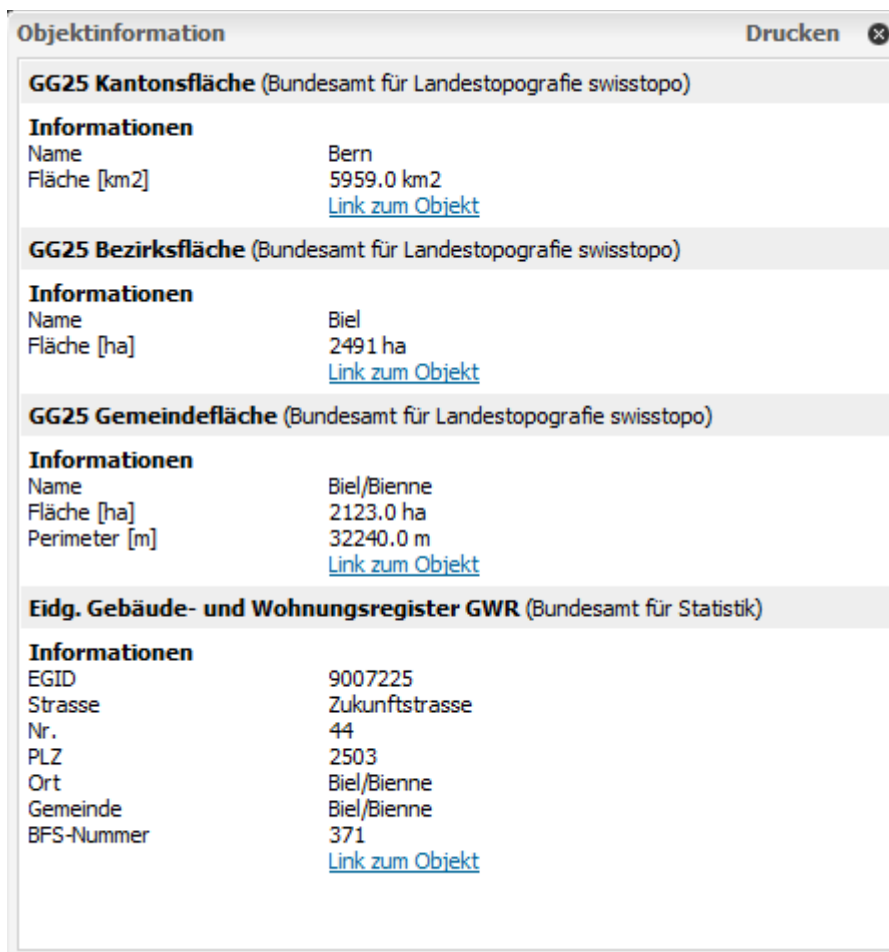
Objektinformation Drucken

**GG25 Kantonsfläche** (Bundesamt für Landestopografie swisstopo)

**Informationen**

| | |
|---|---|
| Name | Bern |
| Fläche [km2] | 5959.0 km2 |
| | Link zum Objekt |

**GG25 Bezirksfläche** (Bundesamt für Landestopografie swisstopo)

**Informationen**

| | |
|---|---|
| Name | Biel |
| Fläche [ha] | 2491 ha |
| | Link zum Objekt |

**GG25 Gemeindefläche** (Bundesamt für Landestopografie swisstopo)

**Informationen**

| | |
|---|---|
| Name | Biel/Bienne |
| Fläche [ha] | 2123.0 ha |
| Perimeter [m] | 32240.0 m |
| | Link zum Objekt |

**Eidg. Gebäude- und Wohnungsregister GWR** (Bundesamt für Statistik)

**Informationen**

| | |
|---|---|
| EGID | 9007225 |
| Strasse | Zukunftstrasse |
| Nr. | 44 |
| PLZ | 2503 |
| Ort | Biel/Bienne |
| Gemeinde | Biel/Bienne |
| BFS-Nummer | 371 |
| | Link zum Objekt |